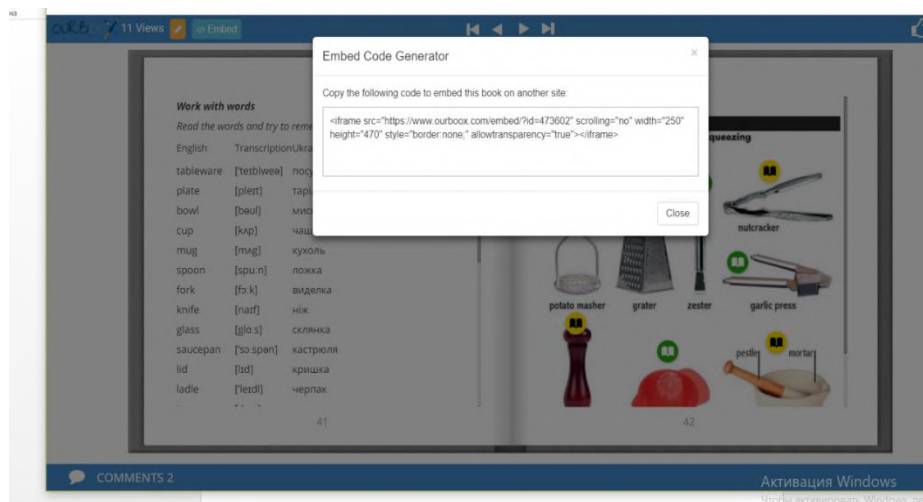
ourb 11 Views Embed

Embed Code Generator ×

Copy the following code to embed this book on another site:

<iframe src="https://www.ourboox.com/embed/?id=473602" scrolling="no" width="250" height="470" style="border:none;" allowtransparency="true"></iframe>

Close

Work with words

Read the words and try to reme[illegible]

| English | Transcription | Ukra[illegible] |
|---|---|---|
| tableware | [ˈteɪblweə] | посу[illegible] |
| plate | [pleɪt] | тарі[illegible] |
| bowl | [bəul] | мис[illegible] |
| cup | [kʌp] | чаш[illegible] |
| mug | [mʌg] | кухоль |
| spoon | [spu:n] | ложка |
| fork | [fɔ:k] | виделка |
| knife | [naɪf] | ніж |
| glass | [glɑ:s] | склянка |
| saucepan | [ˈsɔ:spən] | каструля |
| lid | [lɪd] | кришка |
| ladle | [ˈleɪdl] | черпак |

41

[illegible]queezing

nutcracker

potato masher grater zester garlic press

pestle mortar

42

COMMENTS 2

Активация Windows
Чтобы активировать Windows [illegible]